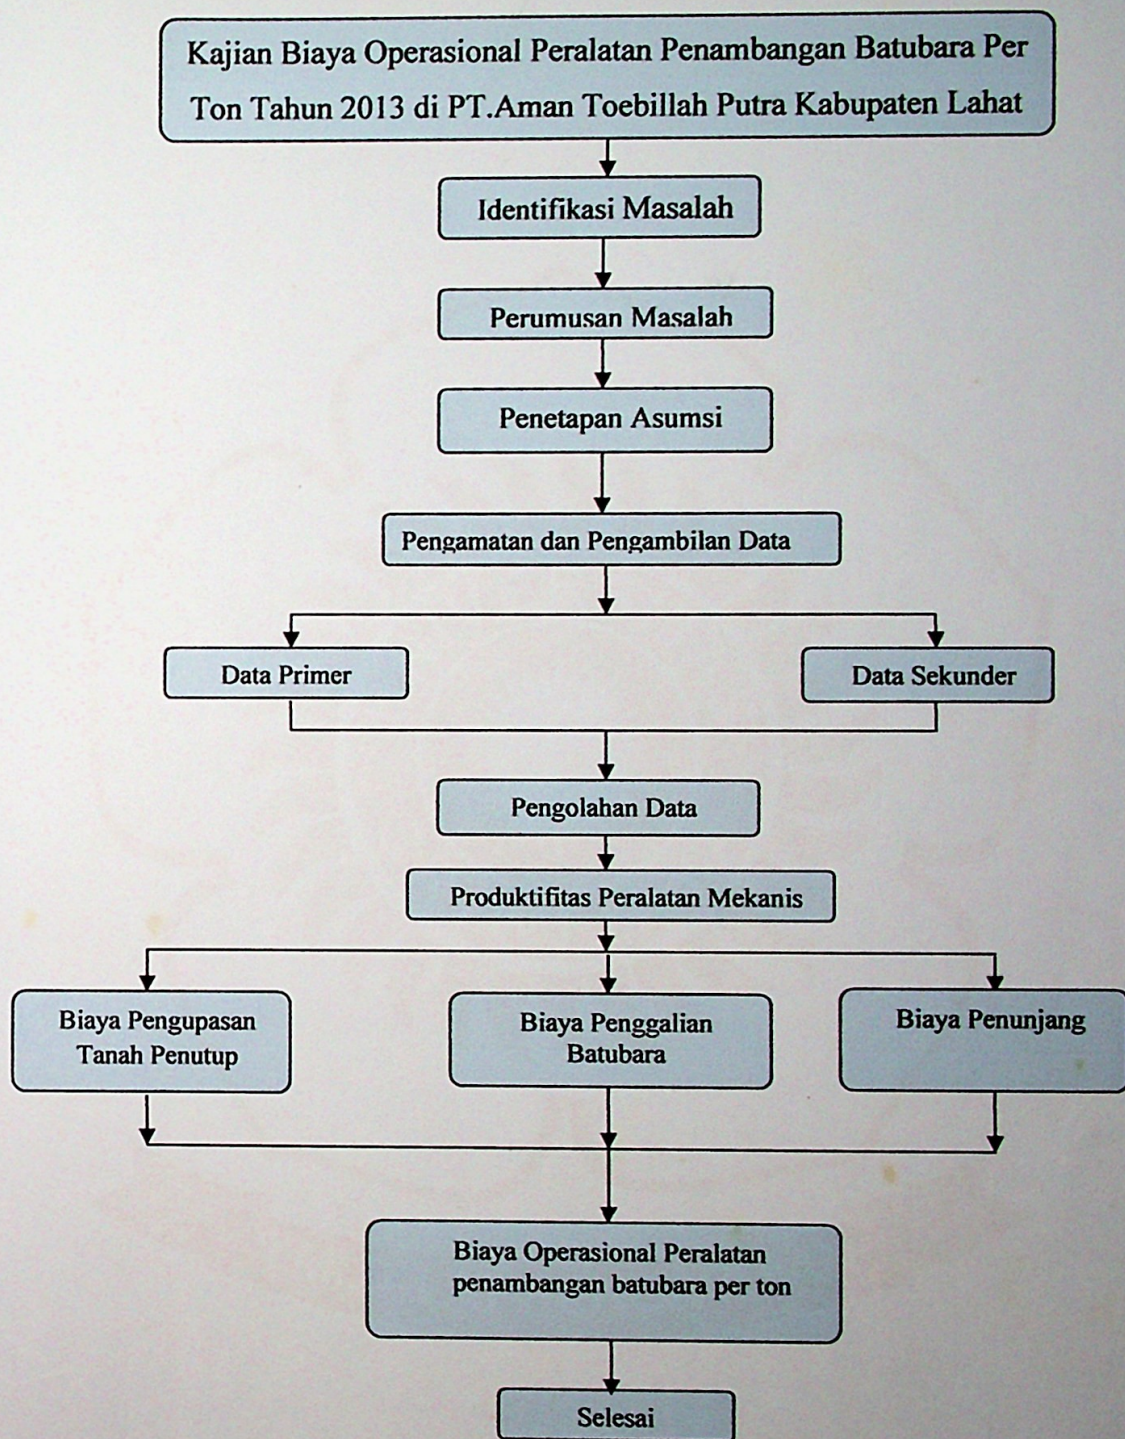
Kajian Biaya Operasional Peralatan Penambangan Batubara Per Ton Tahun 2013 di PT.Aman Toebillah Putra Kabupaten Lahat

Identifikasi Masalah

Perumusan Masalah

Penetapan Asumsi

Pengamatan dan Pengambilan Data

Data Primer

Data Sekunder

Pengolahan Data

Produktifitas Peralatan Mekanis

Biaya Pengupasan Tanah Penutup

Biaya Penggalian Batubara

Biaya Penunjang

Biaya Operasional Peralatan penambangan batubara per ton

Selesai